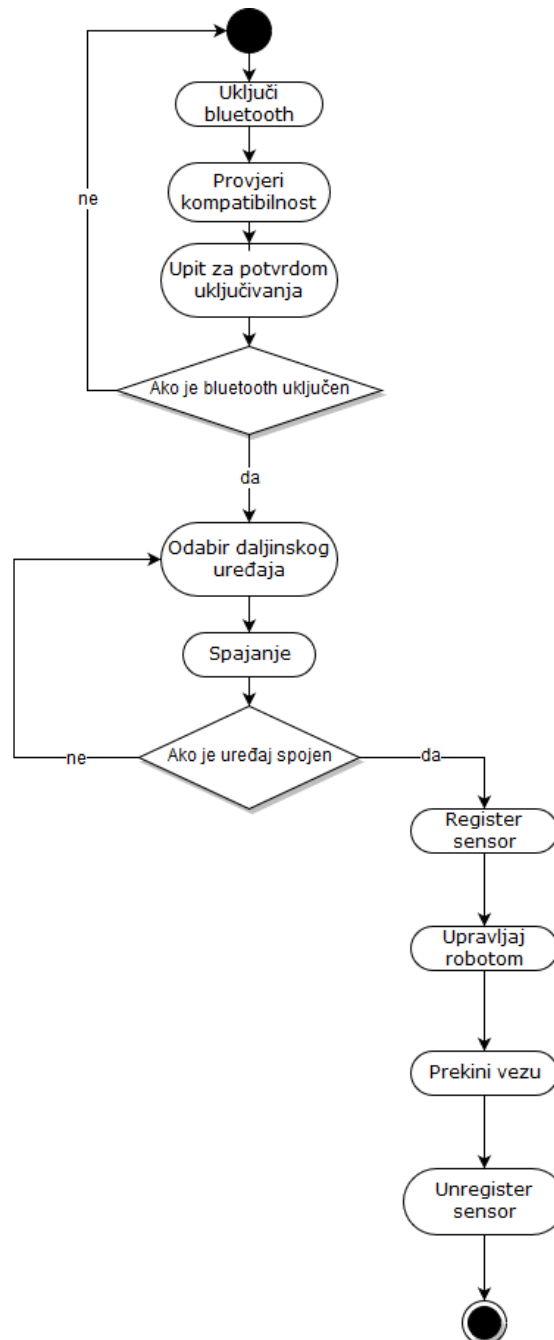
Uključi bluetooth

Provjeri kompatibilnost

Upit za potvrdom uključivanja

ne

Ako je bluetooth uključen

da

Odabir daljinskog uređaja

Spajanje

ne

Ako je uređaj spojen

da

Register sensor

Upravljaj robotom

Prekini vezu

Unregister sensor